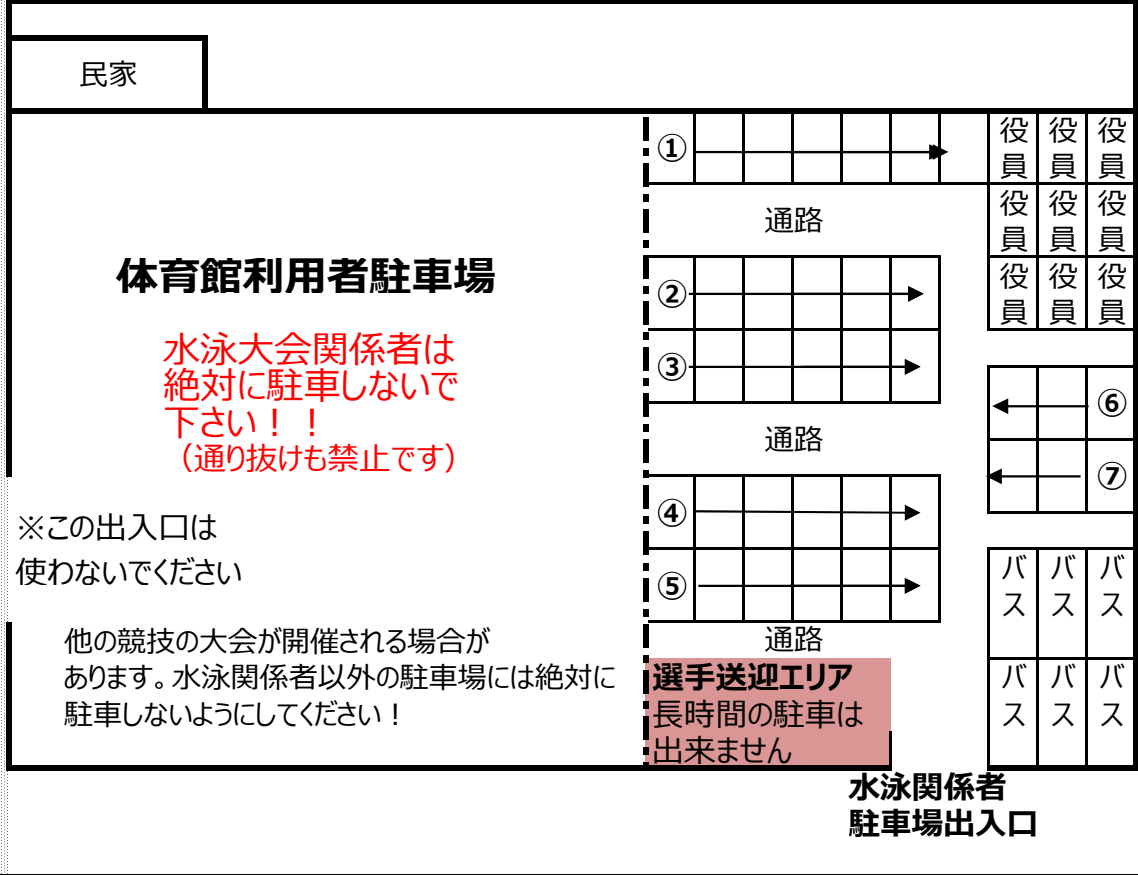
民家

体育館利用者駐車場

水泳大会関係者は絶対に駐車しないで下さい！！
（通り抜けも禁止です）

※この出入口は
使わないでください

他の競技の大会が開催される場合があります。水泳関係者以外の駐車場には絶対に駐車しないようにしてください！

①

通路

②

③

通路

④

⑤

通路

選手送迎エリア
長時間の駐車は出来ません

| 役員 | 役員 | 役員 |
|---|---|---|
| 役員 | 役員 | 役員 |
| 役員 | 役員 | 役員 |

⑥

⑦

| バス | バス | バス |
|---|---|---|
| バス | バス | バス |

水泳関係者
駐車場出入口